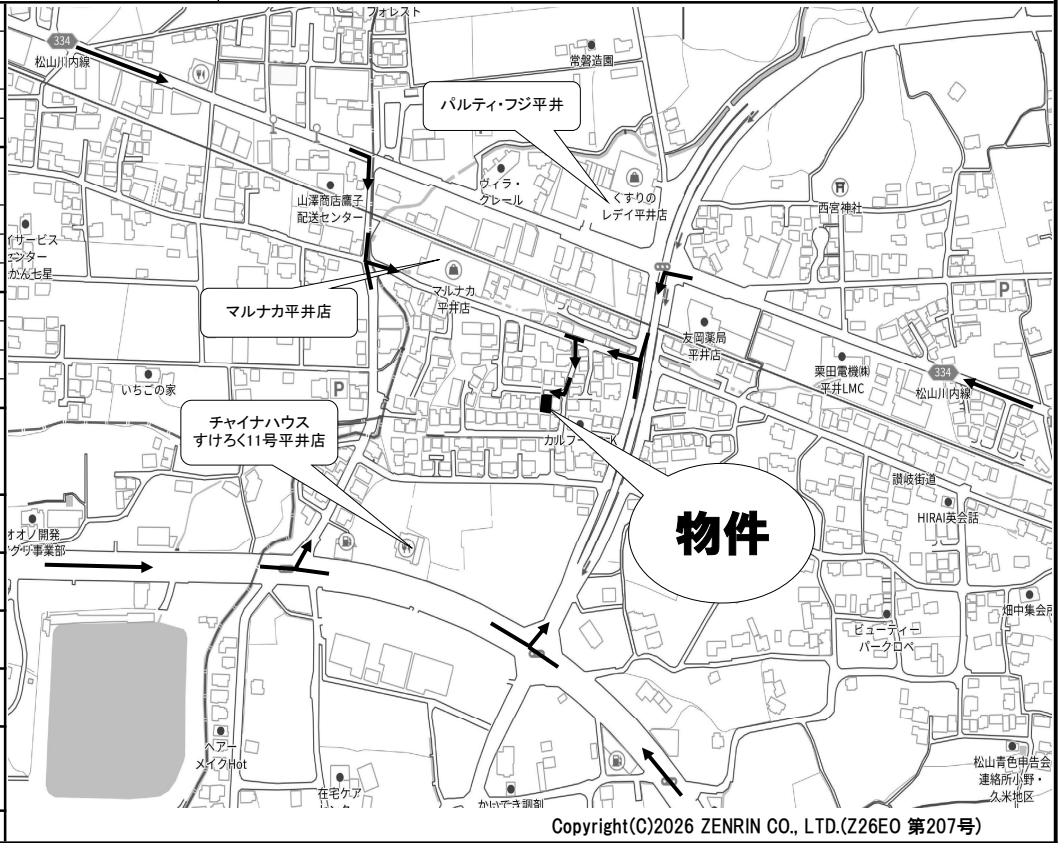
フォレスト
334
松山川内線
常磐造園
パルティ・フジ平井
ヴィラ・クレール
くすりのレデイ平井店
山澤商店鷹子配送センター
西宮神社
イサービスセンターかん七星
マルナカ平井店
マルナカ平井店
友岡薬局平井店
P
粟田電機㈱平井LMC
334
松山川内線
いちごの家
P
チャイナハウスすけろく11号平井店
カルフール
讃岐街道
HIRAI英会話
物件
オオノ開発リサイクル事業部
畑中集会所
ビューティーパークロベ
ヘアーメイクHot
松山青色申告会連絡所小野・久米地区
在宅ケアセンター
かいでき調剤
Copyright(C)2026 ZENRIN CO., LTD.(Z26EO 第207号)